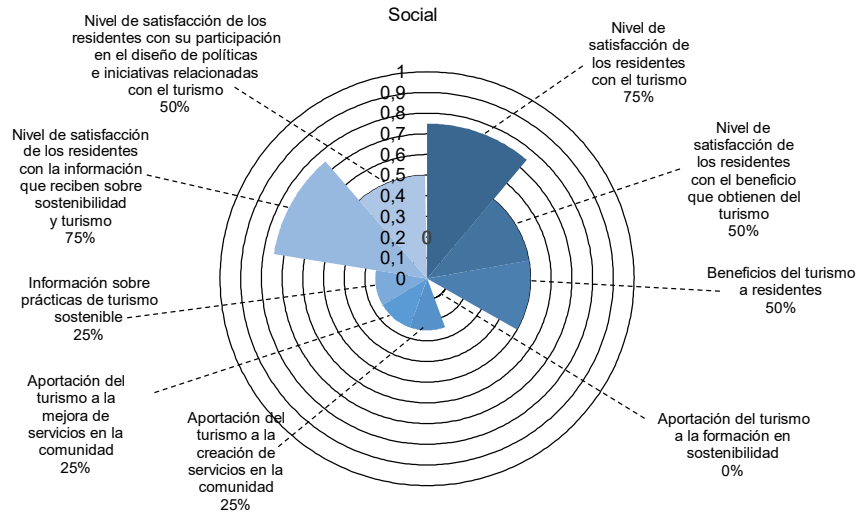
Social

Nivel de satisfacción de los residentes con su participación en el diseño de políticas e iniciativas relacionadas con el turismo
50%

Nivel de satisfacción de los residentes con el turismo
75%

Nivel de satisfacción de los residentes con la información que reciben sobre sostenibilidad y turismo
75%

Nivel de satisfacción de los residentes con el beneficio que obtienen del turismo
50%

1
0,9
0,8
0,7
0,6
0,5
0,4
0,3
0,2
0,1
0
0

Beneficios del turismo a residentes
50%

Información sobre prácticas de turismo sostenible
25%

Aportación del turismo a la mejora de servicios en la comunidad
25%

Aportación del turismo a la creación de servicios en la comunidad
25%

Aportación del turismo a la formación en sostenibilidad
0%